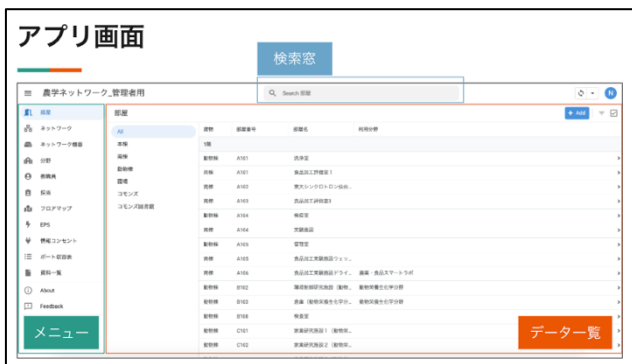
アプリ画面

検索窓

農学ネットワーク_管理者用

Search 部屋

N

部屋
ネットワーク
ネットワーク機器
分野
教職員
拠点
フロアマップ
EPS
情報コンセント
ポート収容表
資料一覧
About
Feedback

部屋

+ Add

All
本館
南棟
動物棟
圃場
コモンズ
コモンズ経由部屋

| 建物 | 部屋番号 | 部屋名 | 利用分野 |
|---|---|---|---|
| 1階 | | | |
| 動物棟 | A161 | 洗浄室 | |
| 南棟 | A161 | 食品加工評価室1 | |
| 南棟 | A163 | 放射シンクロトロン放射... | |
| 南棟 | A163 | 食品加工評価室3 | |
| 動物棟 | A164 | 機器室 | |
| 南棟 | A164 | 実験動物 | |
| 動物棟 | A165 | 管理室 | |
| 南棟 | A165 | 食品加工実験施設ウェッ... | |
| 南棟 | A166 | 食品加工実験施設ドライ... | 農業・食品スマートラボ |
| 動物棟 | B162 | 隔離飼育研究施設（動物... | 動物栄養生化学分野 |
| 動物棟 | B163 | 原棟（動物実験生化学分... | 動物栄養生化学分野 |
| 動物棟 | B168 | 検査室 | |
| 動物棟 | C161 | 家畜研究施設1（動物... | |
| 動物棟 | C162 | 家畜研究施設2（動物... | |

メニュー

データ一覧